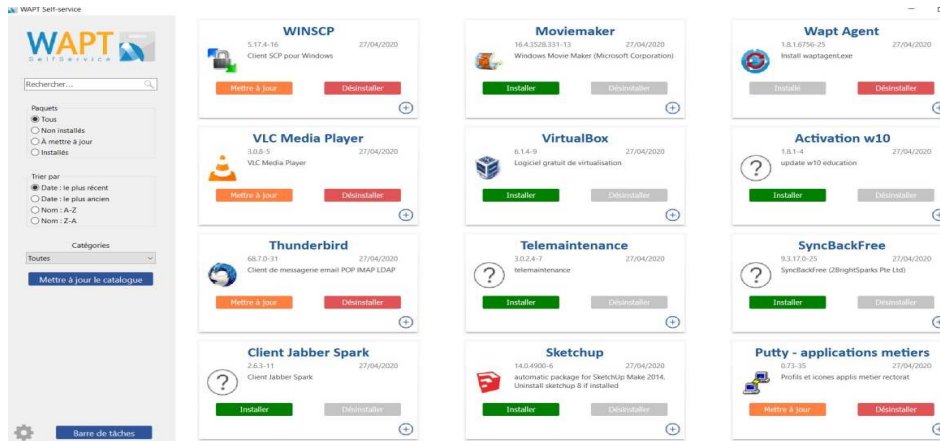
WAPT Self-service

WAPT
SelfService

Rechercher...

Paquets
Tous
Non installés
À mettre à jour
Installés

Trier par
Date : le plus récent
Date : le plus ancien
Nom : A-Z
Nom : Z-A

Catégories
Toutes

Mettre à jour le catalogue

Barre de tâches

WINSCP
5.17.4-16 27/04/2020
Client SCP pour Windows
Mettre à jour Désinstaller

Moviemaker
16.4.3528.331-13 27/04/2020
Windows Movie Maker (Microsoft Corporation)
Installer Désinstaller

Wapt Agent
1.8.1.6756-25 27/04/2020
Install waptagent.exe
Installé Désinstaller

VLC Media Player
3.0.8-5 27/04/2020
VLC Media Player
Mettre à jour Désinstaller

VirtualBox
6.1.4-9 27/04/2020
Logiciel gratuit de virtualisation
Installer Désinstaller

Activation w10
1.8.1-4 27/04/2020
update w10 education
Installer Désinstaller

Thunderbird
68.7.0-31 27/04/2020
Client de messagerie email POP IMAP LDAP
Mettre à jour Désinstaller

Telemaintenance
3.0.2.4-7 27/04/2020
telemaintenance
Installer Désinstaller

SyncBackFree
9.3.17.0-25 27/04/2020
SyncBackFree (2BrightSparks Pte Ltd)
Installer Désinstaller

Client Jabber Spark
2.6.3-11 27/04/2020
Client Jabber Spark
Installer Désinstaller

Sketchup
14.0.4900-6 27/04/2020
automatic package for SketchUp Make 2014. Uninstall sketchup 8 if installed
Installer Désinstaller

Putty - applications metiers
0.73-35 27/04/2020
Profils et icones applis metier rectorat
Mettre à jour Désinstaller